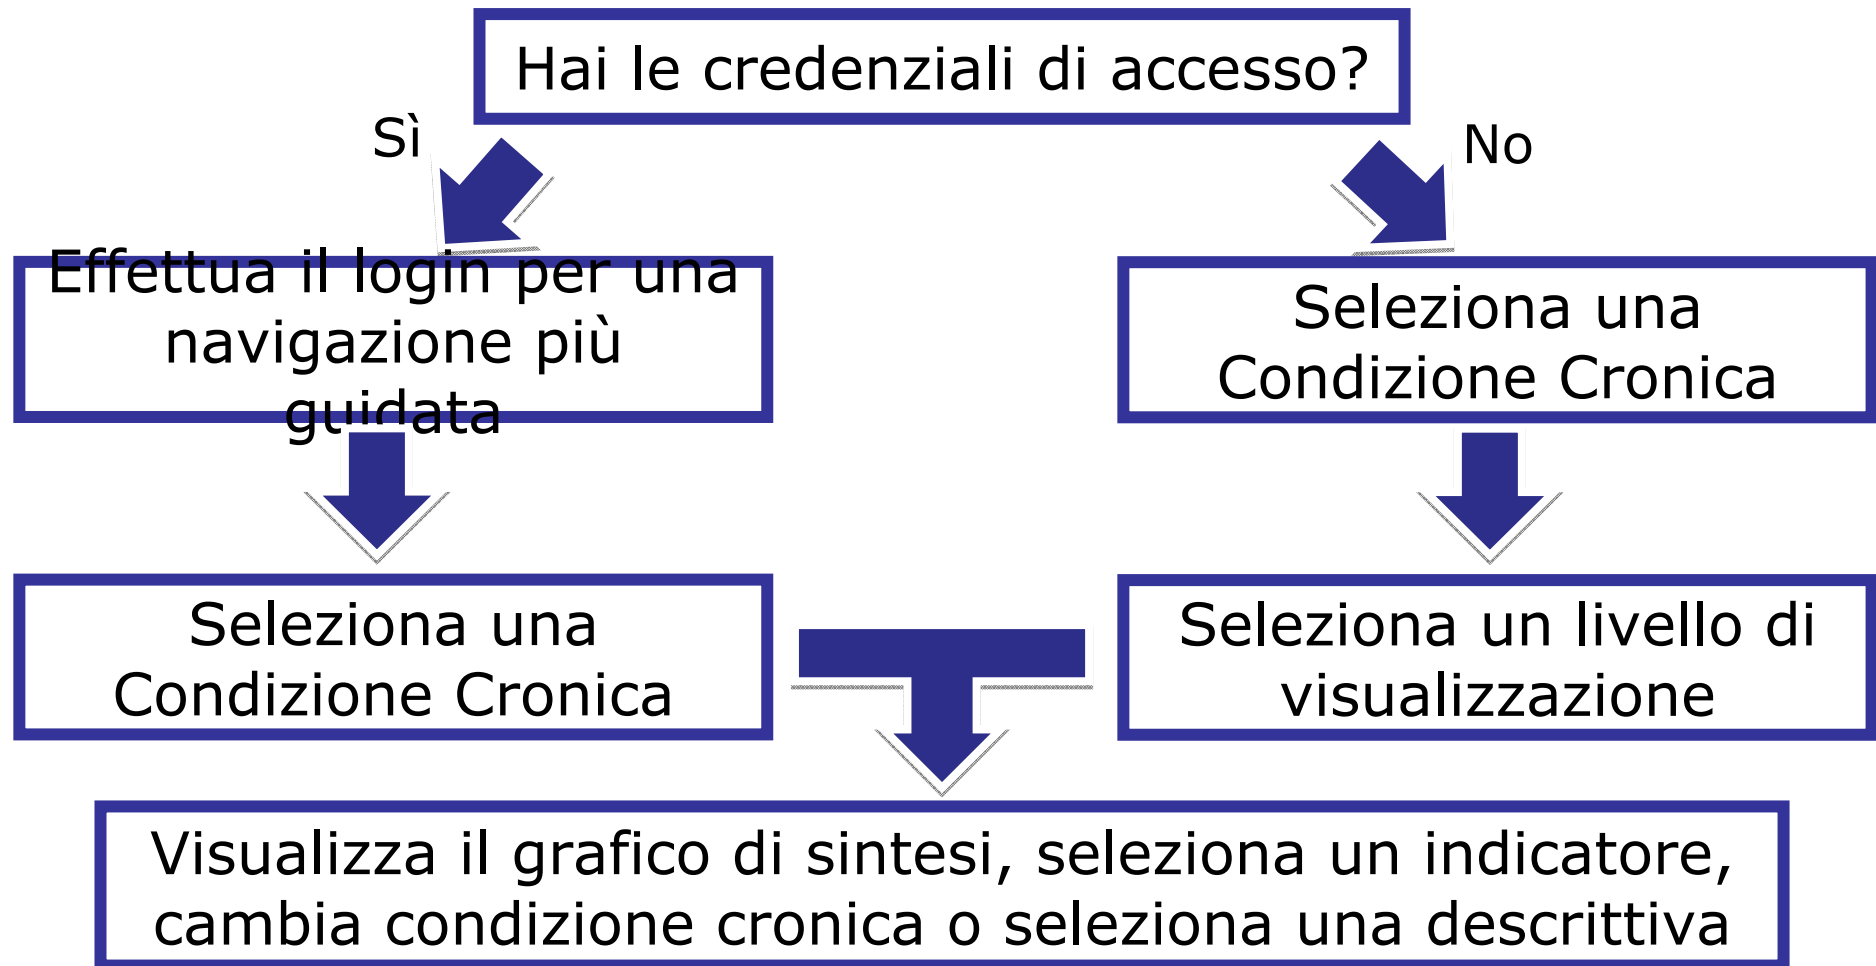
Hai le credenziali di accesso?

Sì

No

Effettua il login per una navigazione più guidata

Seleziona una Condizione Cronica

Seleziona una Condizione Cronica

Seleziona un livello di visualizzazione

Visualizza il grafico di sintesi, seleziona un indicatore, cambia condizione cronica o seleziona una descrittiva